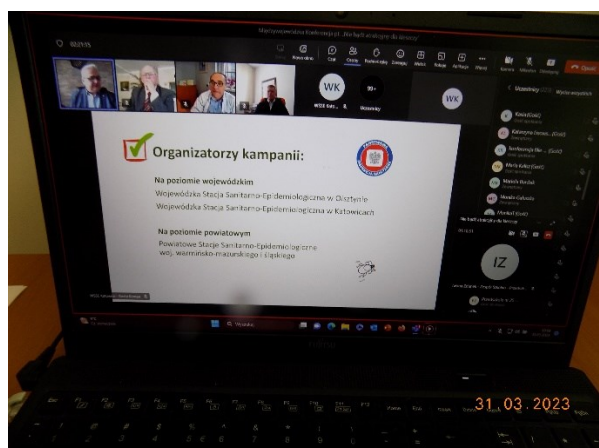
Międzynarodowa konferencja pt. „Nie bądź obojętny dla serca"

02:21:15

WK

99+

Uczestnicy

WK

Organizatorzy kampanii:

Na poziomie wojewódzkim

Wojewódzka Stacja Sanitarno-Epidemiologiczna w Olsztynie

Wojewódzka Stacja Sanitarno-Epidemiologiczna w Katowicach

Na poziomie powiatowym

Powiatowe Stacje Sanitarno-Epidemiologiczne woj. warmińsko-mazurskiego i śląskiego

IZ

Wyszukaj

31.03.2023